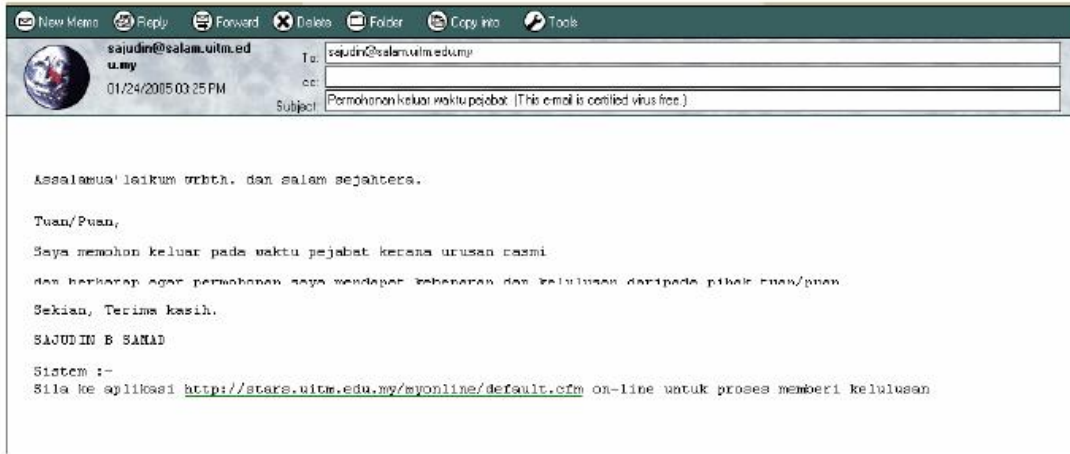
New Memo Reply Forward Delete Folder Copy into Tools

sajudin@salam.uitm.edu.my
01/24/2005 03:25 PM

To: sajudin@salam.uitm.edu.my
cc:
Subject: Permohonan keluar waktu pejabat (This e-mail is certified virus free.)

Assalamua'laikum wrbth. dan salam sejahtera.

Tuan/Puan,

Saya memohon keluar pada waktu pejabat kerana urusan rasmi

dan berharap agar permohonan saya mendapat kebenaran dan kelulusan daripada pihak tuan/puan

Sekian, Terima kasih.

SAJUDIN B SAMAD

Sistem :-
Sila ke aplikasi http://stars.uitm.edu.my/myonline/default.cfm on-line untuk proses memberi kelulusan